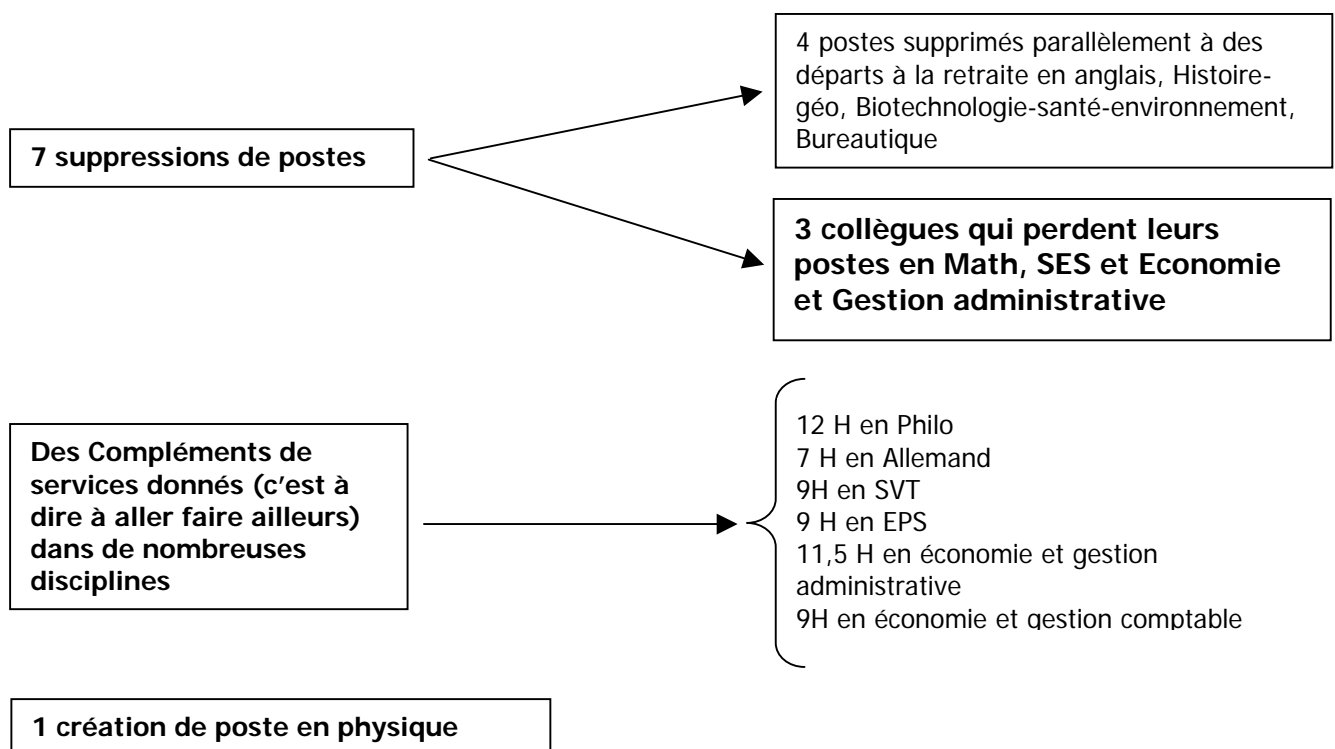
7 suppressions de postes

4 postes supprimés parallèlement à des départs à la retraite en anglais, Histoire-géo, Biotechnologie-santé-environnement, Bureautique

3 collègues qui perdent leurs postes en Math, SES et Economie et Gestion administrative

Des Compléments de services donnés (c'est à dire à aller faire ailleurs) dans de nombreuses disciplines

12 H en Philo
7 H en Allemand
9H en SVT
9 H en EPS
11,5 H en économie et gestion administrative
9H en économie et gestion comptable

1 création de poste en physique